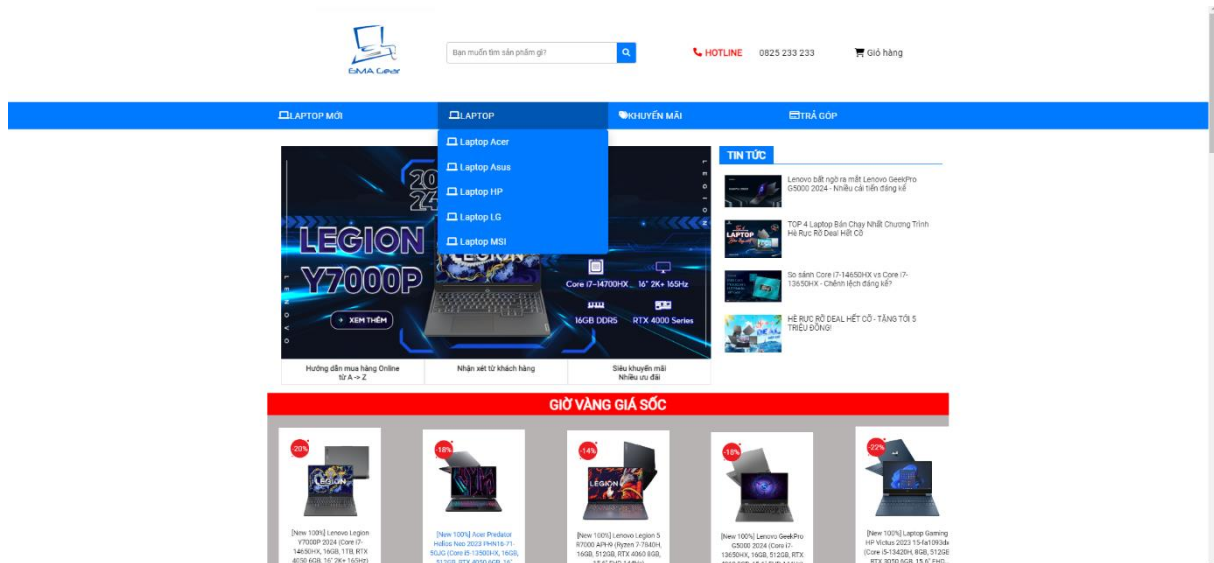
GMA Gear

Bạn muốn tìm sản phẩm gì?

HOTLINE 0825 233 233

Giỏ hàng

LAPTOP MỚI
LAPTOP
KHUYẾN MÃI
TRẢ GÓP

Laptop Acer
Laptop Asus
Laptop HP
Laptop LG
Laptop MSI

2024
LEGION
Y7000P
LENOVO
+ XEM THÊM
Core i7-14700HX
16" 2K+ 165Hz
16GB DDR5
RTX 4000 Series

Hướng dẫn mua hàng Online từ A -> Z
Nhận xét từ khách hàng
Siêu khuyến mãi Nhiều ưu đãi

TIN TỨC

Lenovo bất ngờ ra mắt Lenovo GeekPro G5000 2024 - Nhiều cải tiến đáng kể

TOP 4 Laptop Bán Chạy Nhất Chương Trình Hè Rực Rỡ Deal Hết Cỡ

So sánh Core i7-14650HX vs Core i7-13650HX - Chênh lệch đáng kể?

HÈ RỰC RỠ DEAL HẾT CỠ - TẶNG TỚI 5 TRIỆU ĐỒNG!

GIỜ VÀNG GIÁ SỐC

-20%
[New 100%] Lenovo Legion Y7000P 2024 (Core i7-14650HX, 16GB, 1TB, RTX 4050 6GB, 16" 2K+ 165Hz)

-18%
[New 100%] Acer Predator Helios Neo 2023 PHN16-71-5GJG (Core i5-13500HX, 16GB, 512GB, RTX 4050 6GB, 16"

-14%
[New 100%] Lenovo Legion 5 R7000 APH9 (Ryzen 7-7840H, 16GB, 512GB, RTX 4060 8GB, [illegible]

-18%
[New 100%] Lenovo GeekPro G5000 2024 (Core i7-13650HX, 16GB, 512GB, RTX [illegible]

-22%
[New 100%] Laptop Gaming HP Victus 2023 15-fa1093d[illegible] (Core i5-13420H, 8GB, 512GE RTX 3050 6GB, 15.6" FHD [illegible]